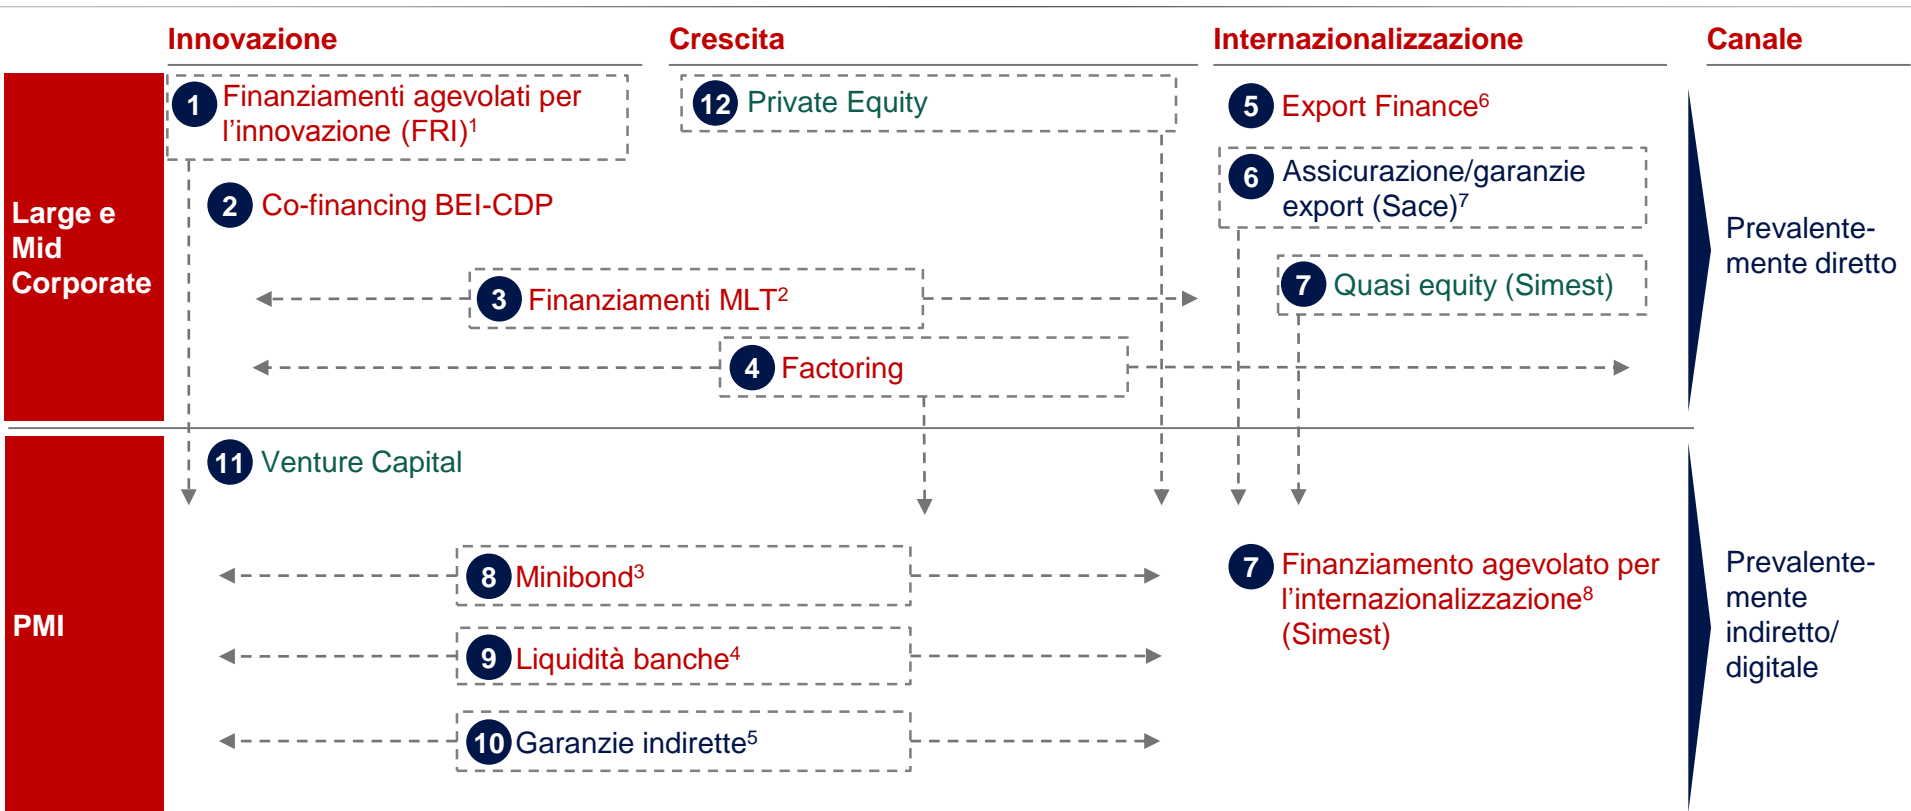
Innovazione

Crescita

Internazionalizzazione

Canale

Large e Mid Corporate

1 Finanziamenti agevolati per l'innovazione (FRI)$^1$

12 Private Equity

5 Export Finance$^6$

2 Co-financing BEI-CDP

6 Assicurazione/garanzie export (Sace)$^7$

Prevalentemente diretto

7 Quasi equity (Simest)

3 Finanziamenti MLT$^2$

4 Factoring

PMI

11 Venture Capital

8 Minibond$^3$

7 Finanziamento agevolato per l'internazionalizzazione$^8$ (Simest)

Prevalentemente indiretto/ digitale

9 Liquidità banche$^4$

10 Garanzie indirette$^5$